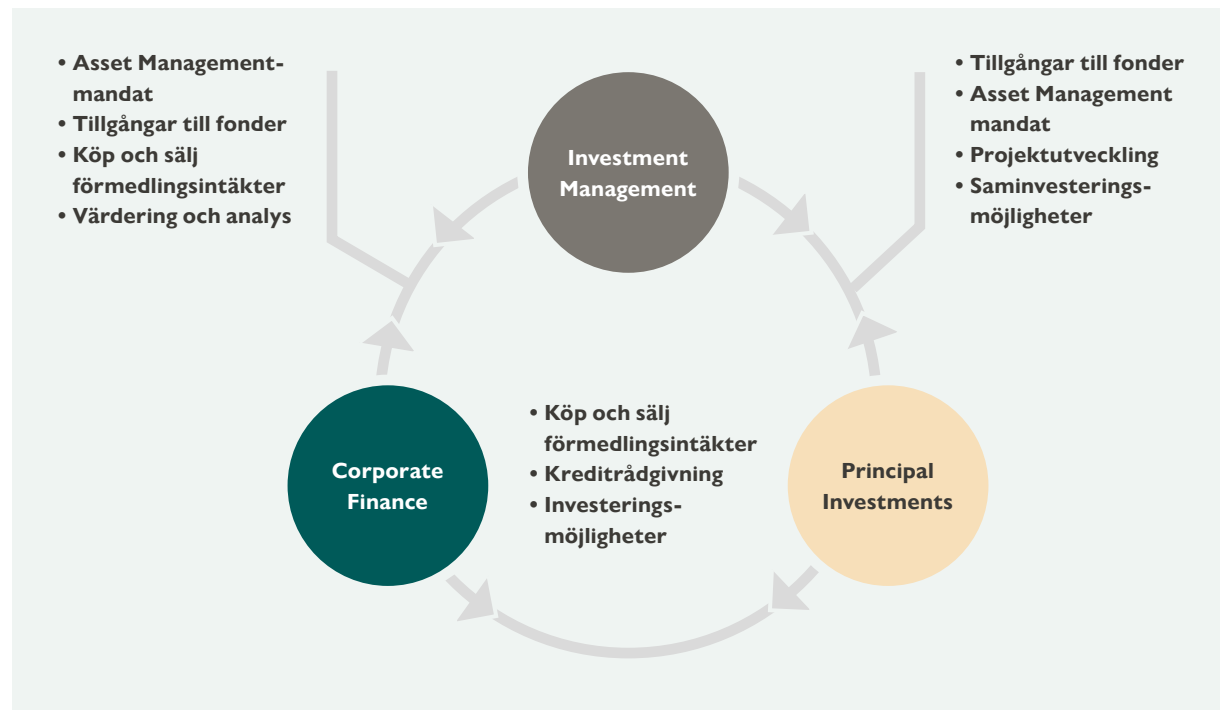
• Asset Management-mandat
• Tillgångar till fonder
• Köp och sälj förmedlingsintäkter
• Värdering och analys

Investment Management

• Tillgångar till fonder
• Asset Management mandat
• Projektutveckling
• Saminvesterings-möjligheter

Corporate Finance

• Köp och sälj förmedlingsintäkter
• Kreditrådgivning
• Investerings-möjligheter

Principal Investments